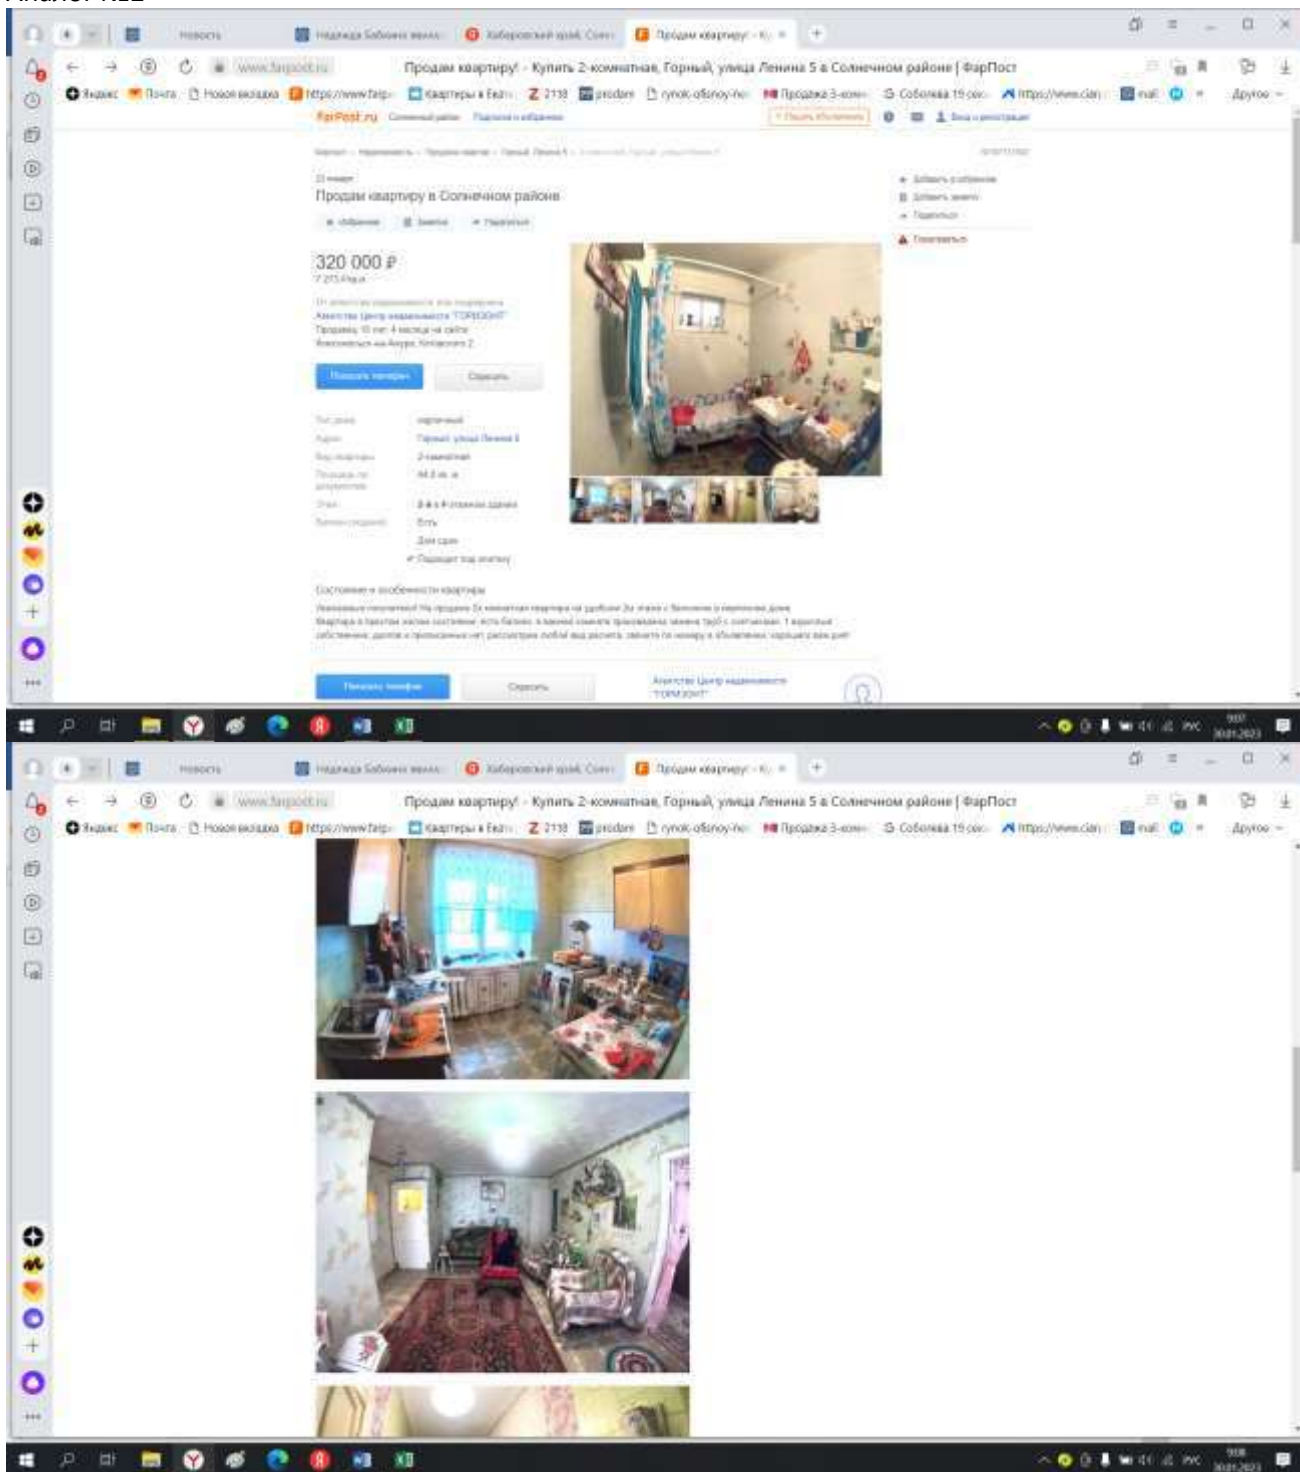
Аналог №2

Новости | Надежда Бабкина | Хабаровский край | Продам квартиру!

www.farpost.ru | Продам квартиру! - Купить 2-комнатная, Горный, улица Ленина 5 в Солнечном районе | ФарПост

Яндекс | Почта | Новая вкладка | https://www.farp | Квартиры в Екат | Z 2118 | prodam | rynok-ofisnoy-ne | Продажа 3-комн | Собянина 19 сек | https://www.cian | mail | Другое

FarPost.ru

Продам квартиру в Солнечном районе

320 000 ₽

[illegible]

Показать телефон | Спросить

Тип дома: кирпичный
Адрес: Горный, улица Ленина 5
Вид квартиры: 2-комнатная
Этаж: 2-й

Состояние и особенности квартиры

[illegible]

Показать телефон | Спросить

Агентство Центр недвижимости "ГОРИЗОНТ"

Добавить в избранное
Пожаловаться

Новости | Надежда Бабкина | Хабаровский край | Продам квартиру!

www.farpost.ru | Продам квартиру! - Купить 2-комнатная, Горный, улица Ленина 5 в Солнечном районе | ФарПост

Яндекс | Почта | Новая вкладка | https://www.farp | Квартиры в Екат | Z 2118 | prodam | rynok-ofisnoy-ne | Продажа 3-комн | Собянина 19 сек | https://www.cian | mail | Другое

РУС